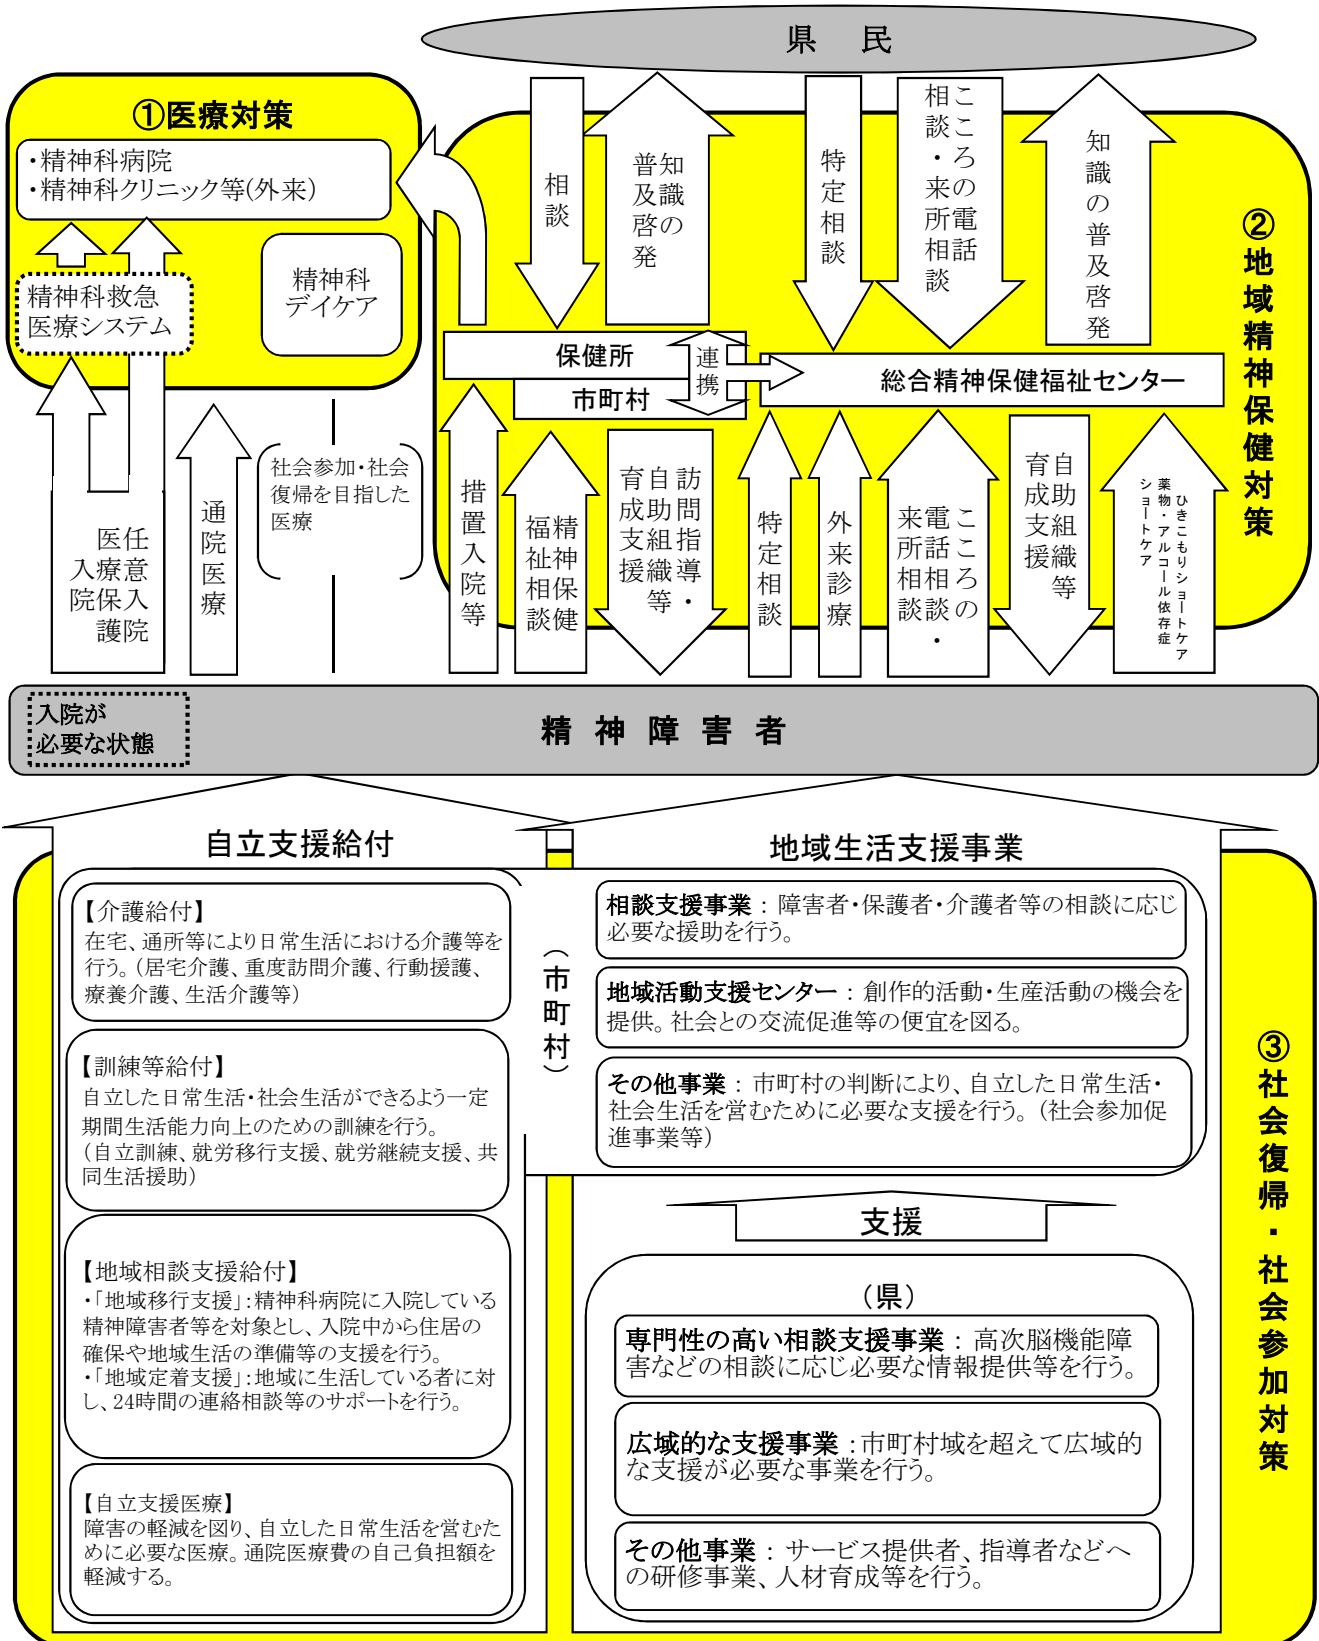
県　民

①医療対策

・精神科病院
・精神科クリニック等(外来)

精神科救急医療システム

精神科デイケア

相談

普及啓発
知識の

特定相談

こころの電話相談・来所相談

知識の普及啓発

②地域精神保健対策

保健所

市町村

連携

総合精神保健福祉センター

措置入院等

精神保健福祉相談

訪問指導・自助組織育成支援等

特定相談

外来診療

こころの電話相談・来所相談

自助組織育成支援等

ひきこもりショートケア
薬物・アルコール依存症ショートケア

任意入院
医療保護入院

通院医療

社会参加・社会復帰を目指した医療

入院が必要な状態

精　神　障　害　者

自立支援給付

【介護給付】
在宅、通所等により日常生活における介護等を行う。(居宅介護、重度訪問介護、行動援護、療養介護、生活介護等)

【訓練等給付】
自立した日常生活・社会生活ができるよう一定期間生活能力向上のための訓練を行う。
(自立訓練、就労移行支援、就労継続支援、共同生活援助)

【地域相談支援給付】
・「地域移行支援」:精神科病院に入院している精神障害者等を対象とし、入院中から住居の確保や地域生活の準備等の支援を行う。
・「地域定着支援」:地域に生活している者に対し、24時間の連絡相談等のサポートを行う。

【自立支援医療】
障害の軽減を図り、自立した日常生活を営むために必要な医療。通院医療費の自己負担額を軽減する。

(市町村)

地域生活支援事業

相談支援事業：障害者・保護者・介護者等の相談に応じ必要な援助を行う。

地域活動支援センター：創作的活動・生産活動の機会を提供。社会との交流促進等の便宜を図る。

その他事業：市町村の判断により、自立した日常生活・社会生活を営むために必要な支援を行う。(社会参加促進事業等)

支援

(県)

専門性の高い相談支援事業：高次脳機能障害などの相談に応じ必要な情報提供等を行う。

広域的な支援事業：市町村域を超えて広域的な支援が必要な事業を行う。

その他事業：サービス提供者、指導者などへの研修事業、人材育成等を行う。

③社会復帰・社会参加対策